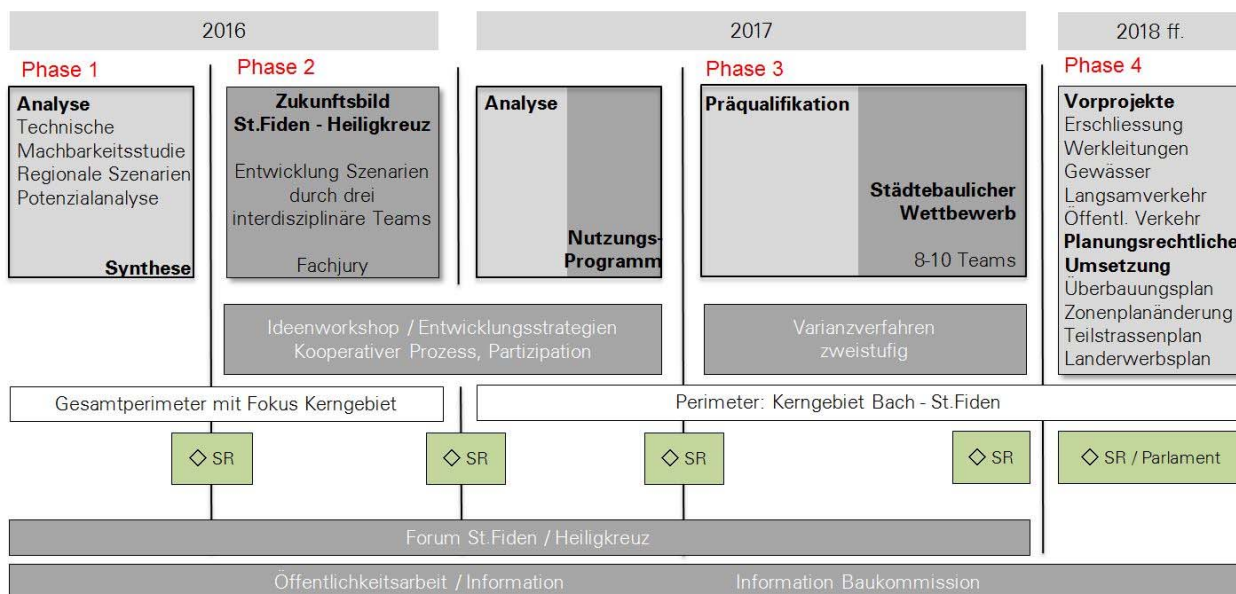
2016

2017

2018 ff.

Phase 1

**Analyse**
Technische Machbarkeitsstudie
Regionale Szenarien
Potenzialanalyse

**Synthese**

Phase 2

**Zukunftsbild St.Fiden - Heiligkreuz**

Entwicklung Szenarien durch drei interdisziplinäre Teams

Fachjury

**Analyse**

**Nutzungs-Programm**

Phase 3

**Präqualifikation**

**Städtebaulicher Wettbewerb**

8-10 Teams

Phase 4

**Vorprojekte**
Erschliessung
Werkleitungen
Gewässer
Langsamverkehr
Öffentl. Verkehr
**Planungsrechtliche Umsetzung**
Überbauungsplan
Zonenplanänderung
Teilstrassenplan
Landerwerbsplan

Ideenworkshop / Entwicklungsstrategien
Kooperativer Prozess, Partizipation

Varianzverfahren
zweistufig

Gesamtperimeter mit Fokus Kerngebiet

Perimeter: Kerngebiet Bach - St.Fiden

◇ SR

◇ SR

◇ SR

◇ SR

◇ SR / Parlament

Forum St.Fiden / Heiligkreuz

Öffentlichkeitsarbeit / Information

Information Baukommission